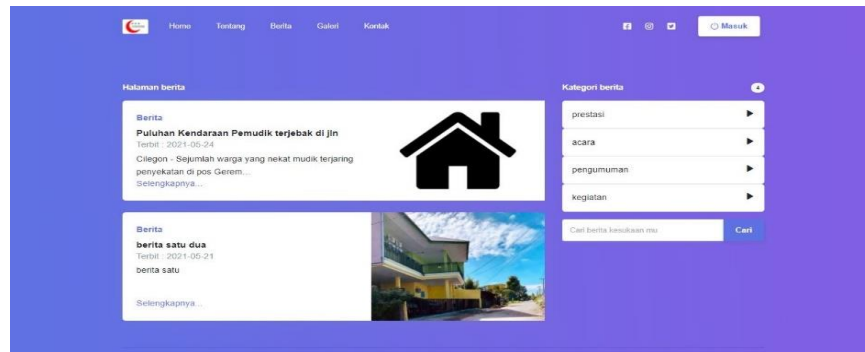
Home Tentang Berita Galeri Kontak

Masuk

Halaman berita

Berita

Puluhan Kendaraan Pemudik terjebak di jln

Terbit : 2021-05-24

Cilegon - Sejumlah warga yang nekat mudik terjaring penyekatan di pos Gerem...

Selengkapnya...

Berita

berita satu dua

Terbit : 2021-05-21

berita satu

Selengkapnya...

Kategori berita

prestasi

acara

pengumuman

kegiatan

Cari berita kesukaan mu

Cari